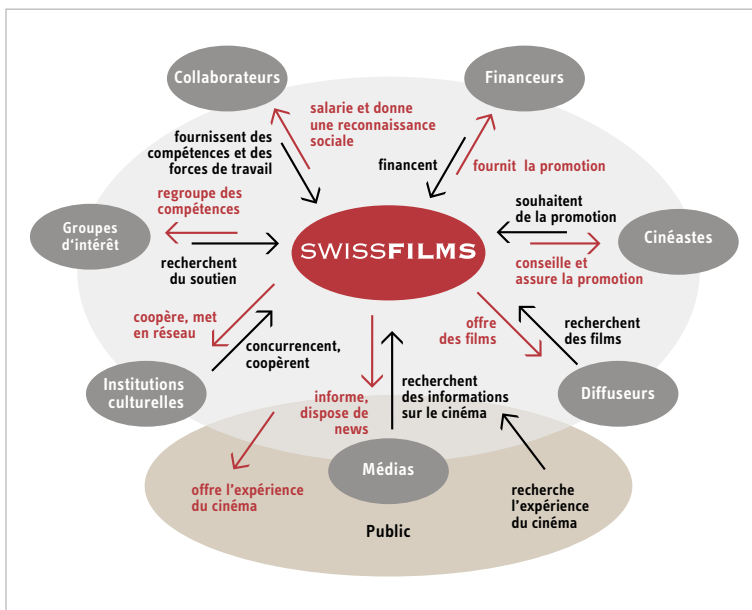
Collaborateurs

salarie et donne une reconnaissance sociale

fournissent des compétences et des forces de travail

Financeurs

financent

fournit la promotion

regroupe des compétences

Groupes d'intérêt

recherchent du soutien

SWISSFILMS

souhaitent de la promotion

Cinéastes

conseille et assure la promotion

coopère, met en réseau

concurrencent, coopèrent

offre des films

recherchent des films

Institutions culturelles

informe, dispose de news

recherchent des informations sur le cinéma

Diffuseurs

Médias

offre l'expérience du cinéma

recherche l'expérience du cinéma

Public